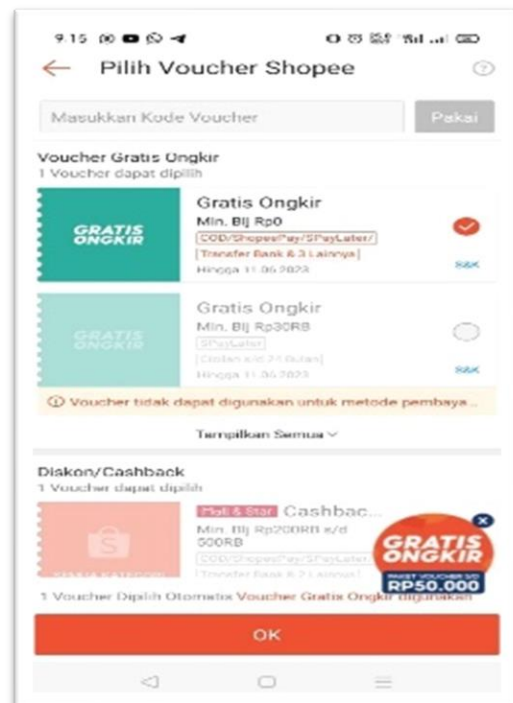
9.15

Pilih Voucher Shopee

Masukkan Kode Voucher

Pakai

Voucher Gratis Ongkir
1 Voucher dapat dipilih

GRATIS ONGKIR

Gratis Ongkir
Min. Blj Rp0
COD/ShopeePay/SPayLater/
Transfer Bank & 3 Lainnya
Hingga 11.06.2023
S&K

GRATIS ONGKIR

Gratis Ongkir
Min. Blj Rp30RB
SPayLater
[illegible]
Hingga 11.06.2023
S&K

Voucher tidak dapat digunakan untuk metode pembaya...

Tampilkan Semua

Diskon/Cashback
1 Voucher dapat dipilih

Mall & Star Cashbac...
Min. Blj Rp200RB s/d 500RB
COD/ShopeePay/SPayLater/
Transfer Bank & 2 Lainnya

GRATIS ONGKIR
PAKET VOUCHER S/D
RP50.000

1 Voucher Dipilih Otomatis Voucher Gratis Ongkir digunakan

OK